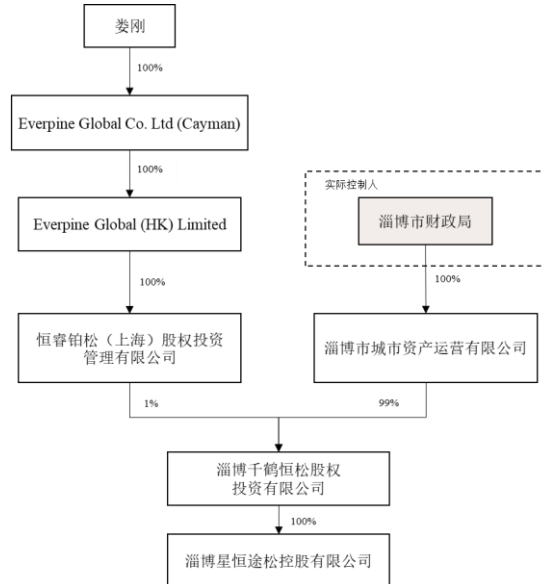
娄刚

100%

Everpine Global Co. Ltd (Cayman)

100%

Everpine Global (HK) Limited

100%

恒睿铂松（上海）股权投资管理有限公司

实际控制人

淄博市财政局

100%

淄博市城市资产运营有限公司

1%

99%

淄博千鹤恒松股权投资有限公司

100%

淄博星恒途松控股有限公司